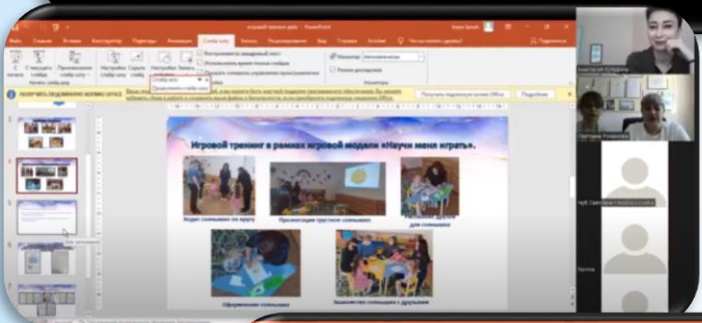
Игровой тренинг в рамках игровой модели «Научи меня играть».

Водят солнышко по кругу

Презентация грустное солнышко

Рисование друзей для солнышка

Оформление солнышка

Знакомство солнышка с друзьями

Файл Главная Вставка Конструктор Переходы Анимация Слайд-шоу Запись Рецензирование Вид Справка Acrobat

Получите подлинную копию Office

Подробнее

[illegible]